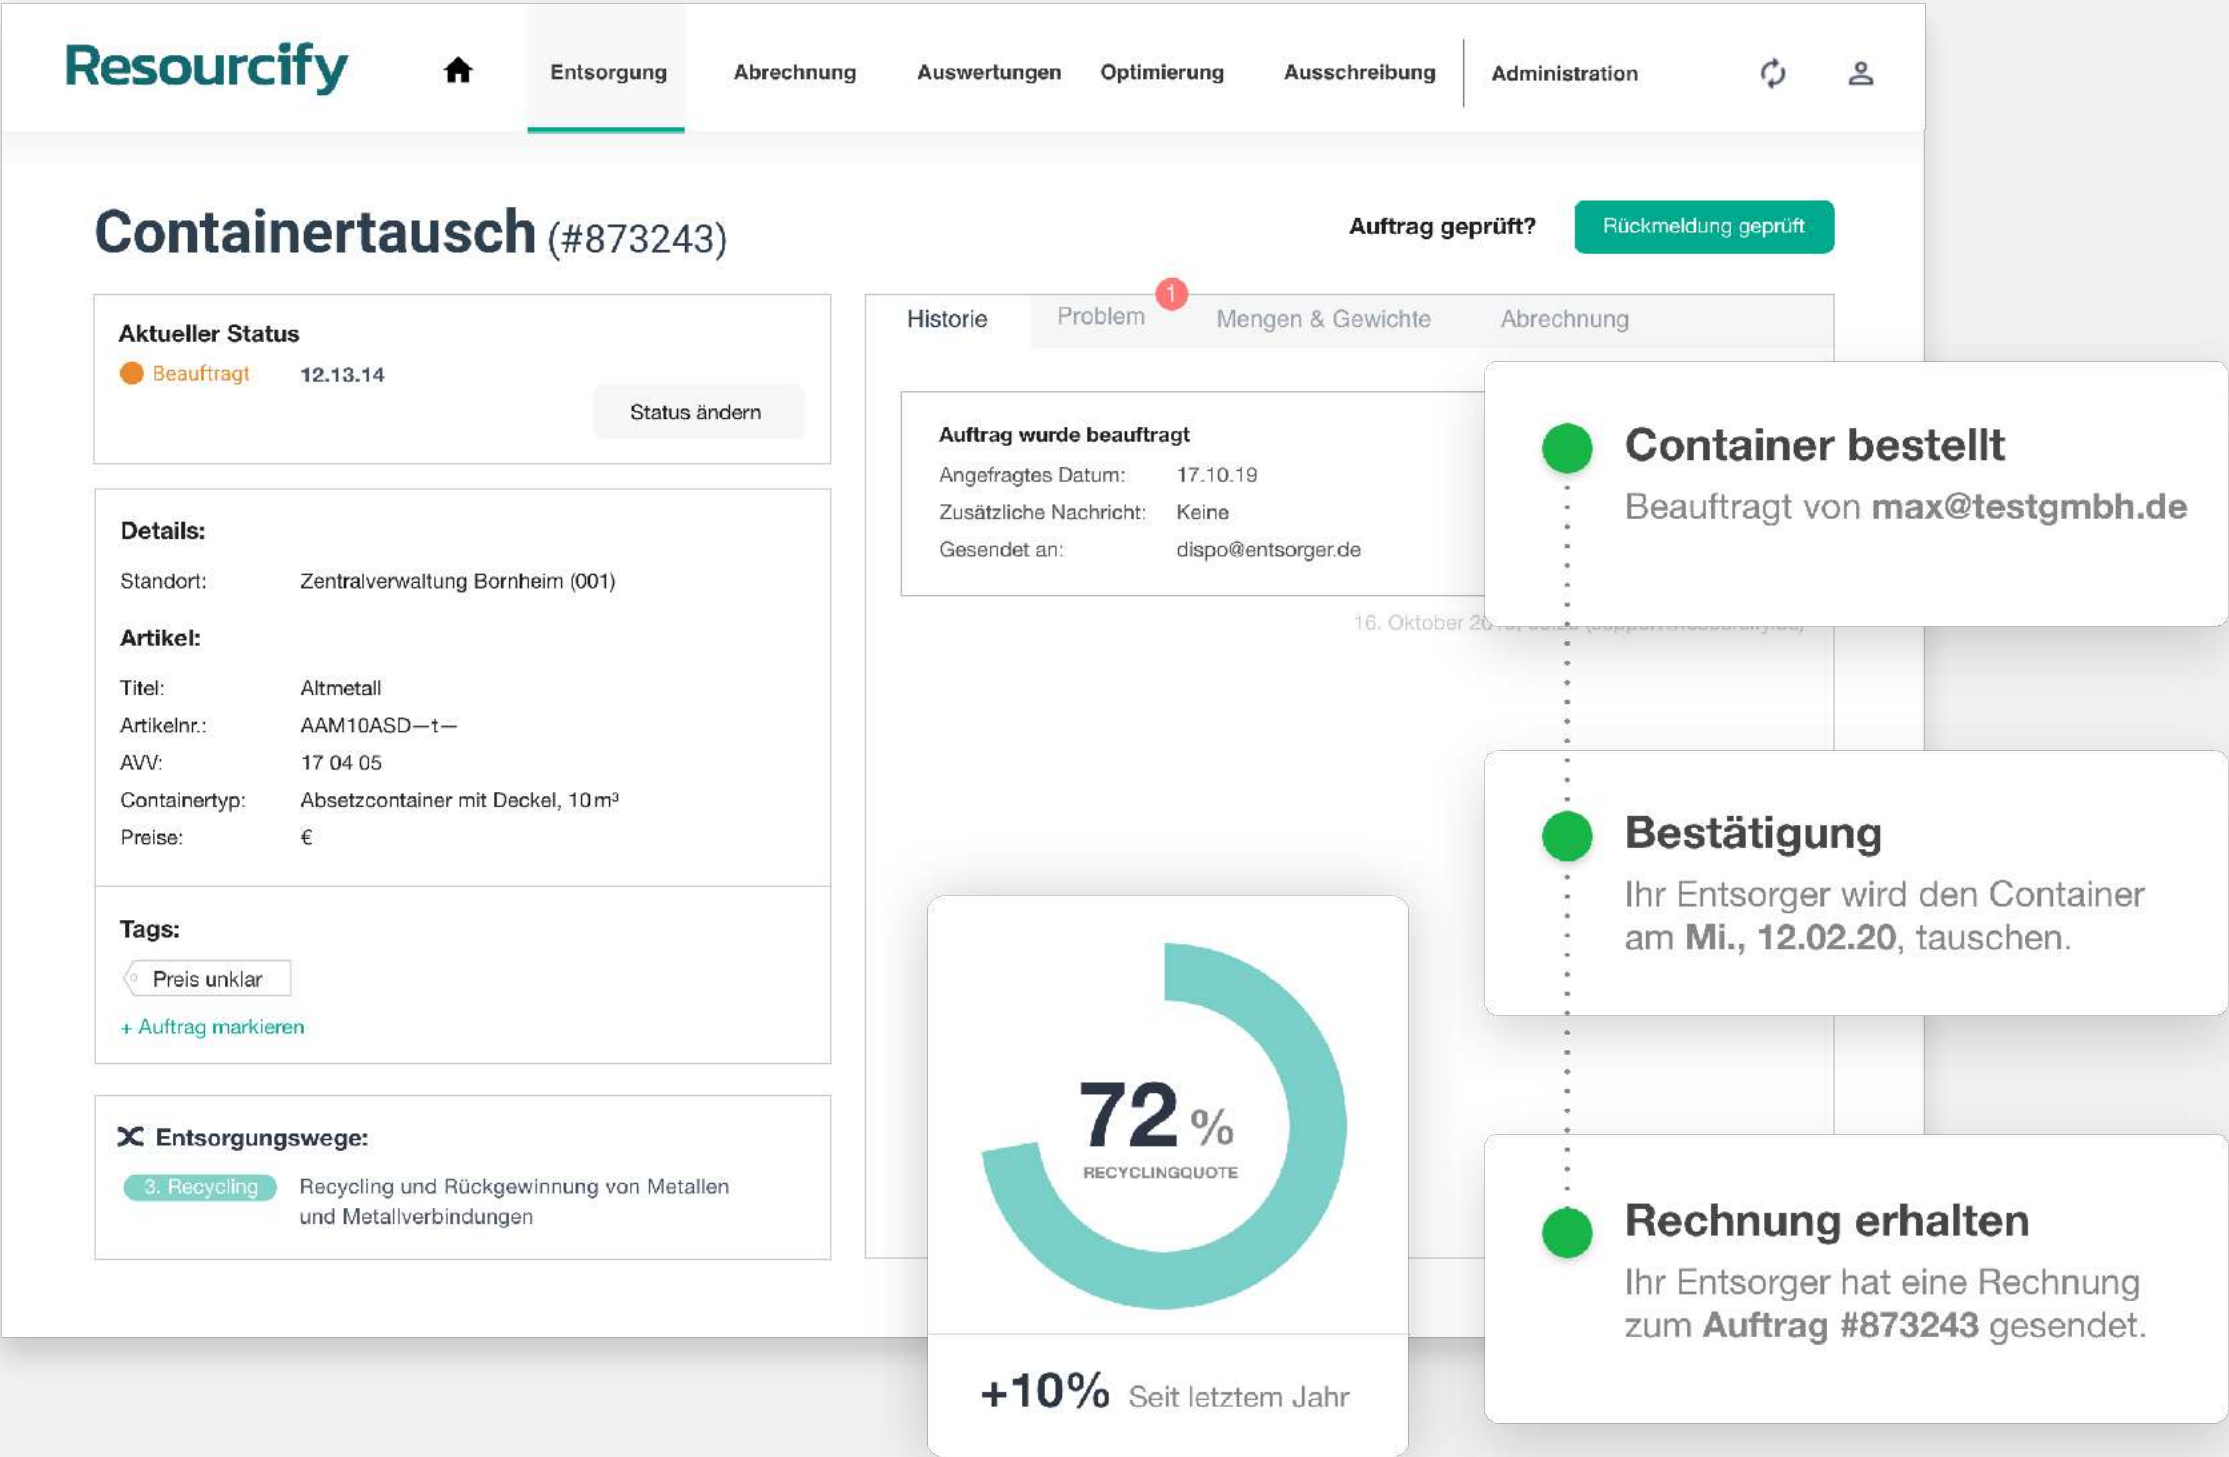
Resourcify

Entsorgung Abrechnung Auswertungen Optimierung Ausschreibung Administration

Containertausch (#873243)

Auftrag geprüft? Rückmeldung geprüft

Aktueller Status
Beauftragt 12.13.14
Status ändern

Details:
Standort: Zentralverwaltung Bornheim (001)

Artikel:
Titel: Altmetall
Artikelnr.: AAM10ASD—t—
AVV: 17 04 05
Containertyp: Absetzcontainer mit Deckel, 10 m³
Preise: €

Tags:
Preis unklar
+ Auftrag markieren

Entsorgungswege:
3. Recycling Recycling und Rückgewinnung von Metallen und Metallverbindungen

Historie Problem 1 Mengen & Gewichte Abrechnung

Auftrag wurde beauftragt
Angefragtes Datum: 17.10.19
Zusätzliche Nachricht: Keine
Gesendet an: dispo@entsorger.de

16. Oktober 20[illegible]

72 %
RECYCLINGQUOTE

+10% Seit letztem Jahr

Container bestellt
Beauftragt von max@testgmbh.de

Bestätigung
Ihr Entsorger wird den Container am Mi., 12.02.20, tauschen.

Rechnung erhalten
Ihr Entsorger hat eine Rechnung zum Auftrag #873243 gesendet.